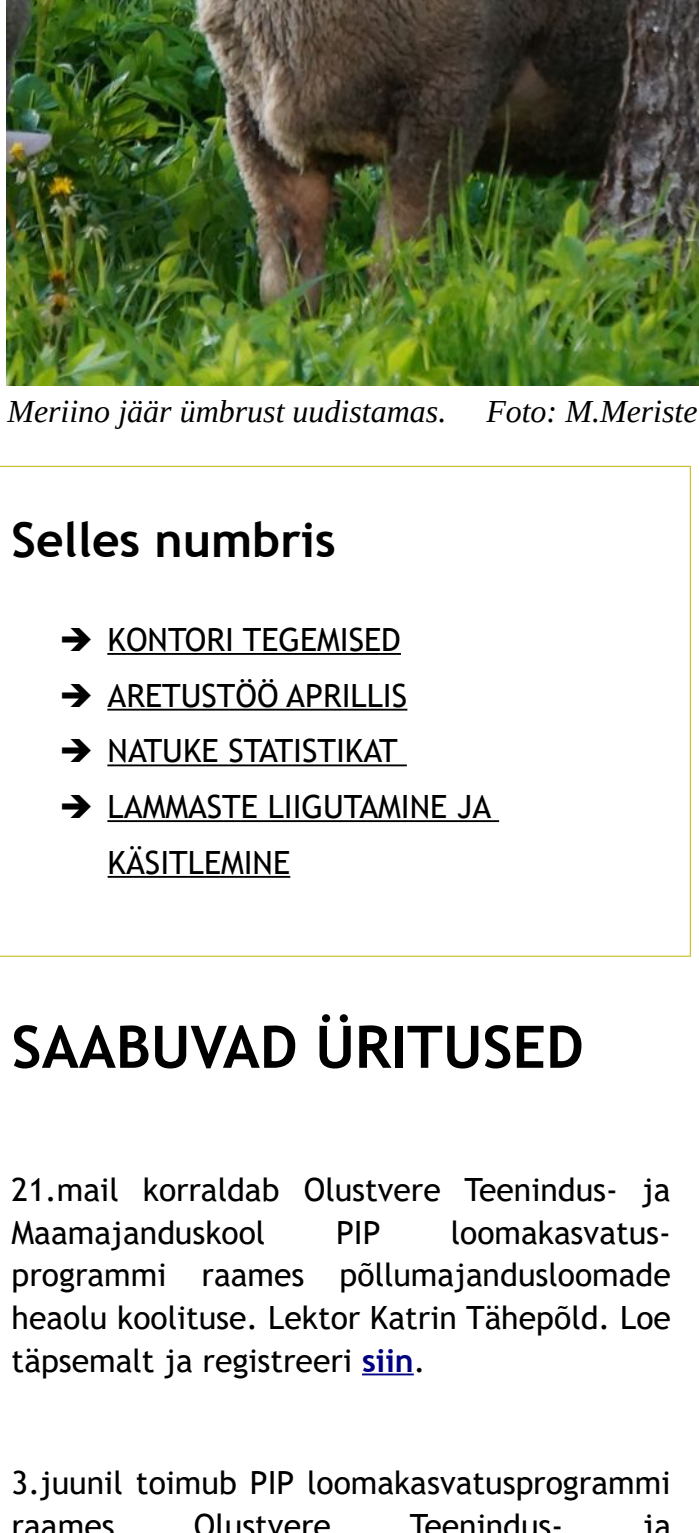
Meriino jäär ümbrust uudistamas.     Foto: M.Meriste

Selles numbris

➔ KONTORI TEGEMISED
➔ ARETUSTÖÖ APRILLIS
➔ NATUKE STATISTIKAT
➔ LAMMASTE LIIGUTAMINE JA KÄSITLEMINE

SAABUVAD ÜRITUSED

21.mail korraldab Olustvere Teenindus- ja Maamajanduskool PIP loomakasvatusprogrammi raames põllumajandusloomade heaolu koolituse. Lektor Katrin Tähepõld. Loe täpsemalt ja registreeri siin.

3.juunil toimub PIP loomakasvatusprogrammi raames Olustvere Teenindus- ja